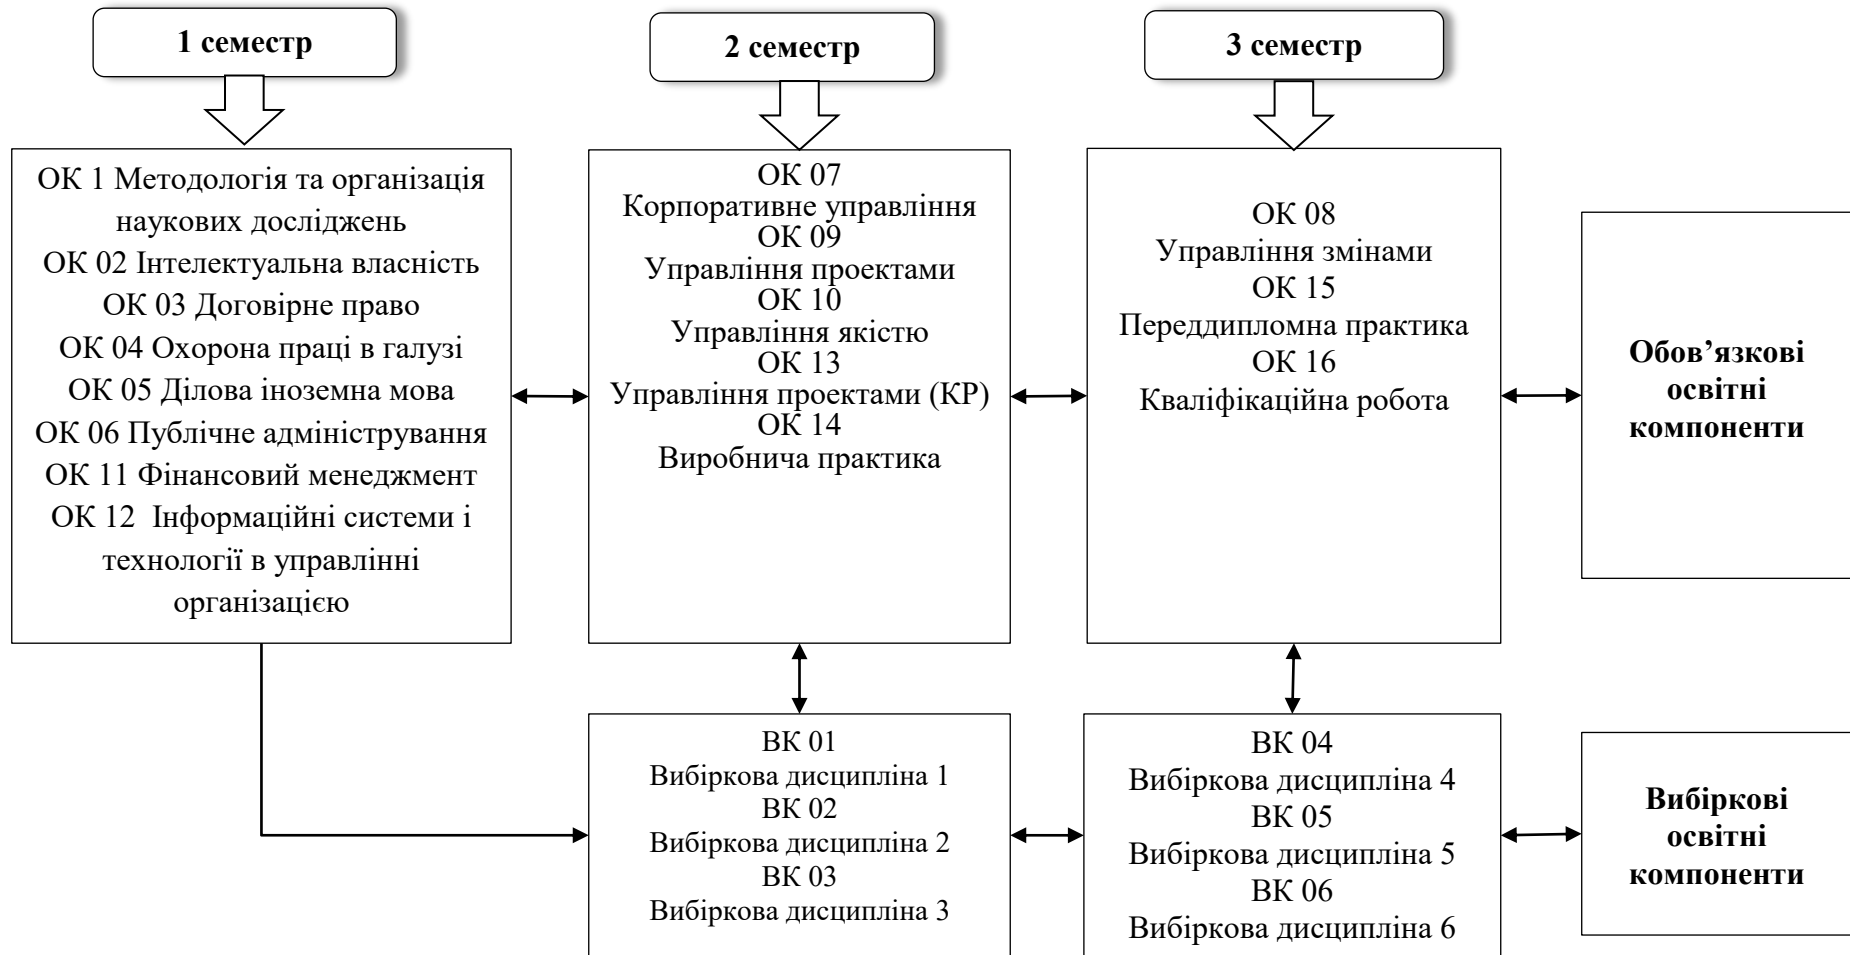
1 семестр

2 семестр

3 семестр

ОК 1 Методологія та організація наукових досліджень
ОК 02 Інтелектуальна власність
ОК 03 Договірне право
ОК 04 Охорона праці в галузі
ОК 05 Ділова іноземна мова
ОК 06 Публічне адміністрування
ОК 11 Фінансовий менеджмент
ОК 12 Інформаційні системи і технології в управлінні організацією

ОК 07
Корпоративне управління
ОК 09
Управління проектами
ОК 10
Управління якістю
ОК 13
Управління проектами (КР)
ОК 14
Виробнича практика

ОК 08
Управління змінами
ОК 15
Переддипломна практика
ОК 16
Кваліфікаційна робота

Обов’язкові освітні компоненти

ВК 01
Вибіркова дисципліна 1
ВК 02
Вибіркова дисципліна 2
ВК 03
Вибіркова дисципліна 3

ВК 04
Вибіркова дисципліна 4
ВК 05
Вибіркова дисципліна 5
ВК 06
Вибіркова дисципліна 6

Вибіркові освітні компоненти